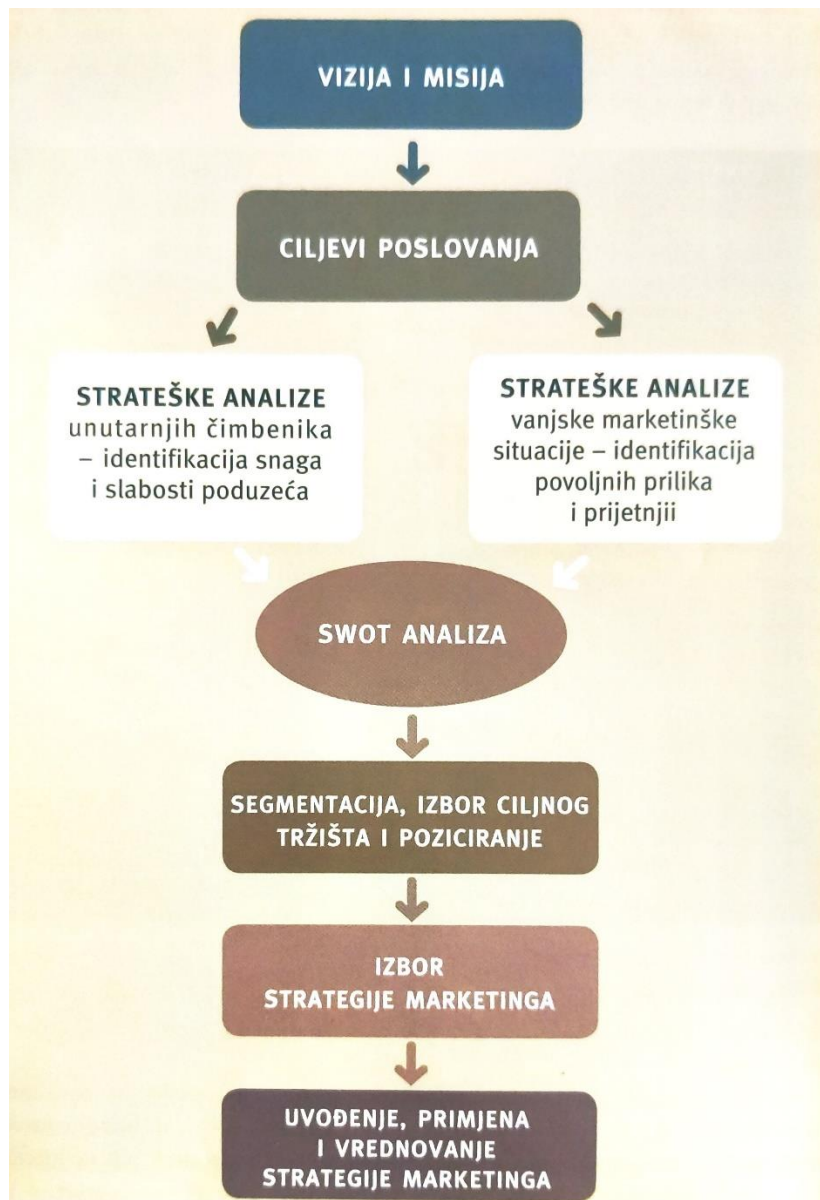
VIZIJA I MISIJA

CILJEVI POSLOVANJA

STRATEŠKE ANALIZE unutarnjih čimbenika – identifikacija snaga i slabosti poduzeća

STRATEŠKE ANALIZE vanjske marketinške situacije – identifikacija povoljnih prilika i prijetnjii

SWOT ANALIZA

SEGMENTACIJA, IZBOR CILJNOG TRŽIŠTA I POZICIRANJE

IZBOR STRATEGIJE MARKETINGA

UVOĐENJE, PRIMJENA I VREDNOVANJE STRATEGIJE MARKETINGA